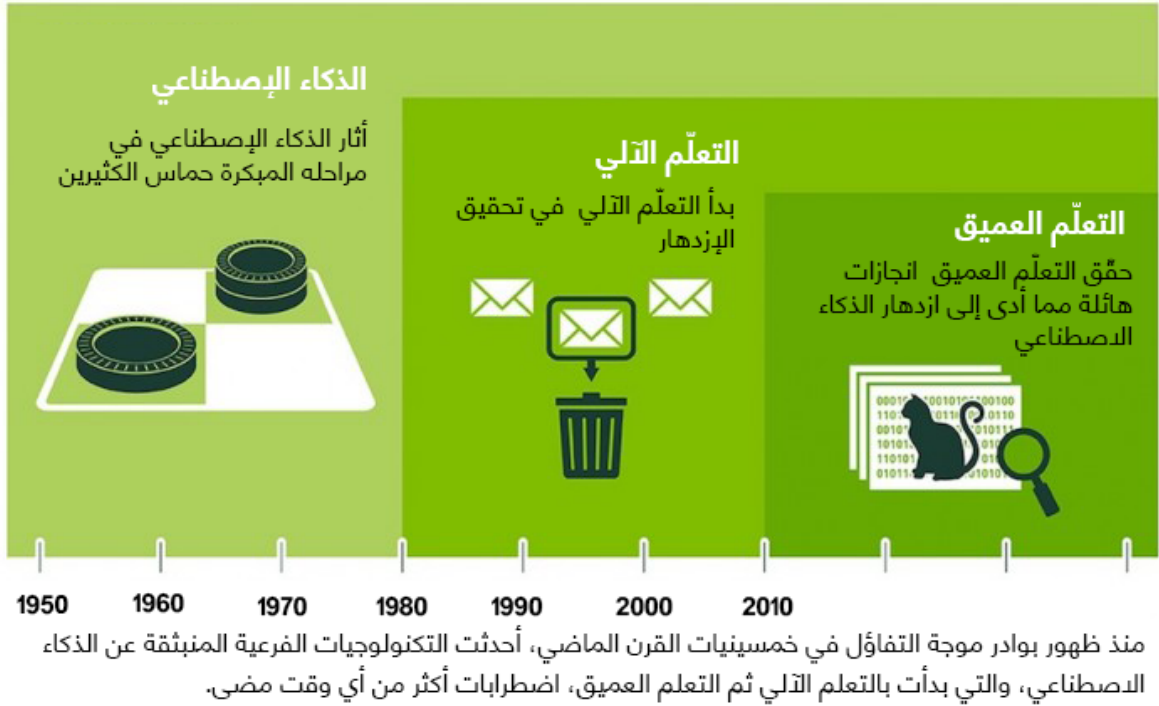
الذكاء الإصطناعي

أثار الذكاء الإصطناعي في مراحله المبكرة حماس الكثيرين

التعلّم الآلي

بدأ التعلّم الآلي في تحقيق الإزدهار

التعلّم العميق

حقّق التعلّم العميق انجازات هائلة مما أدى إلى ازدهار الذكاء الاصطناعي

1950
1960
1970
1980
1990
2000
2010

منذ ظهور بوادر موجة التفاؤل في خمسينيات القرن الماضي، أحدثت التكنولوجيات الفرعية المنبثقة عن الذكاء الاصطناعي، والتي بدأت بالتعلم الآلي ثم التعلم العميق، اضطرابات أكثر من أي وقت مضى.